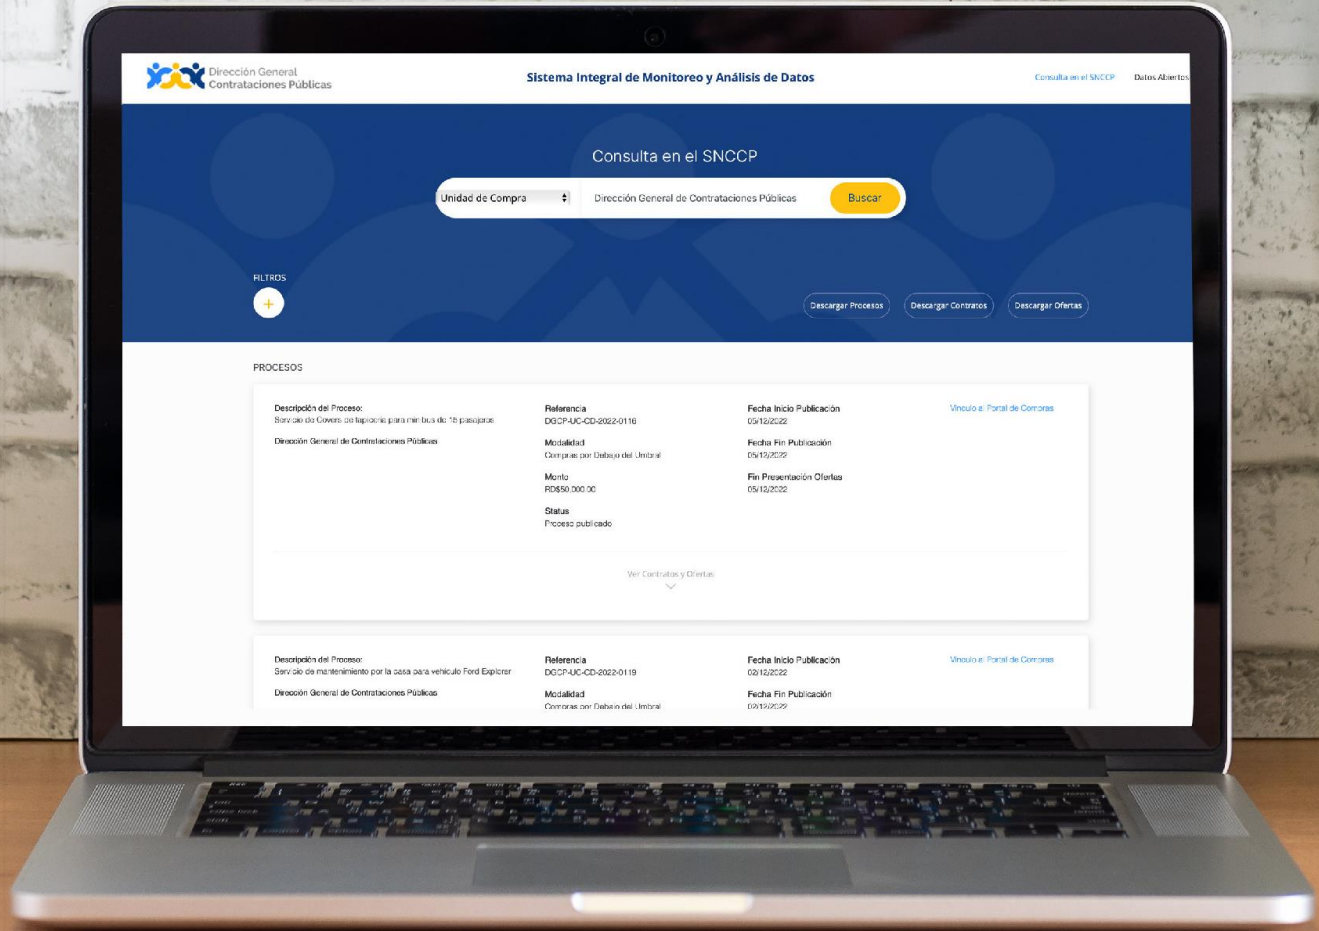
Dirección General Contrataciones Públicas

Sistema Integral de Monitoreo y Análisis de Datos

Consulta en el SNCCP Datos Abiertos

Consulta en el SNCCP

Unidad de Compra

Dirección General de Contrataciones Públicas

Buscar

FILTROS

+

Descargar Procesos Descargar Contratos Descargar Ofertas

PROCESOS

Descripción del Proceso:
Servicio de Covers de tapicería para mini bus de 15 pasajeros

Dirección General de Contrataciones Públicas

Referencia
DGCP-UC-CD-2022-0116

Modalidad
Compras por Debajo del Umbral

Monto
RD$50,000.00

Status
Proceso publicado

Fecha Inicio Publicación
05/12/2022

Fecha Fin Publicación
05/12/2022

Fin Presentación Ofertas
05/12/2022

Vínculo al Portal de Compras

Ver Contratos y Ofertas

Descripción del Proceso:
Servicio de mantenimiento por la casa para vehículo Ford Explorer

Dirección General de Contrataciones Públicas

Referencia
DGCP-UC-CD-2022-0119

Modalidad
Compras por Debajo del Umbral

Fecha Inicio Publicación
02/12/2022

Fecha Fin Publicación
02/12/2022

Vínculo al Portal de Compras